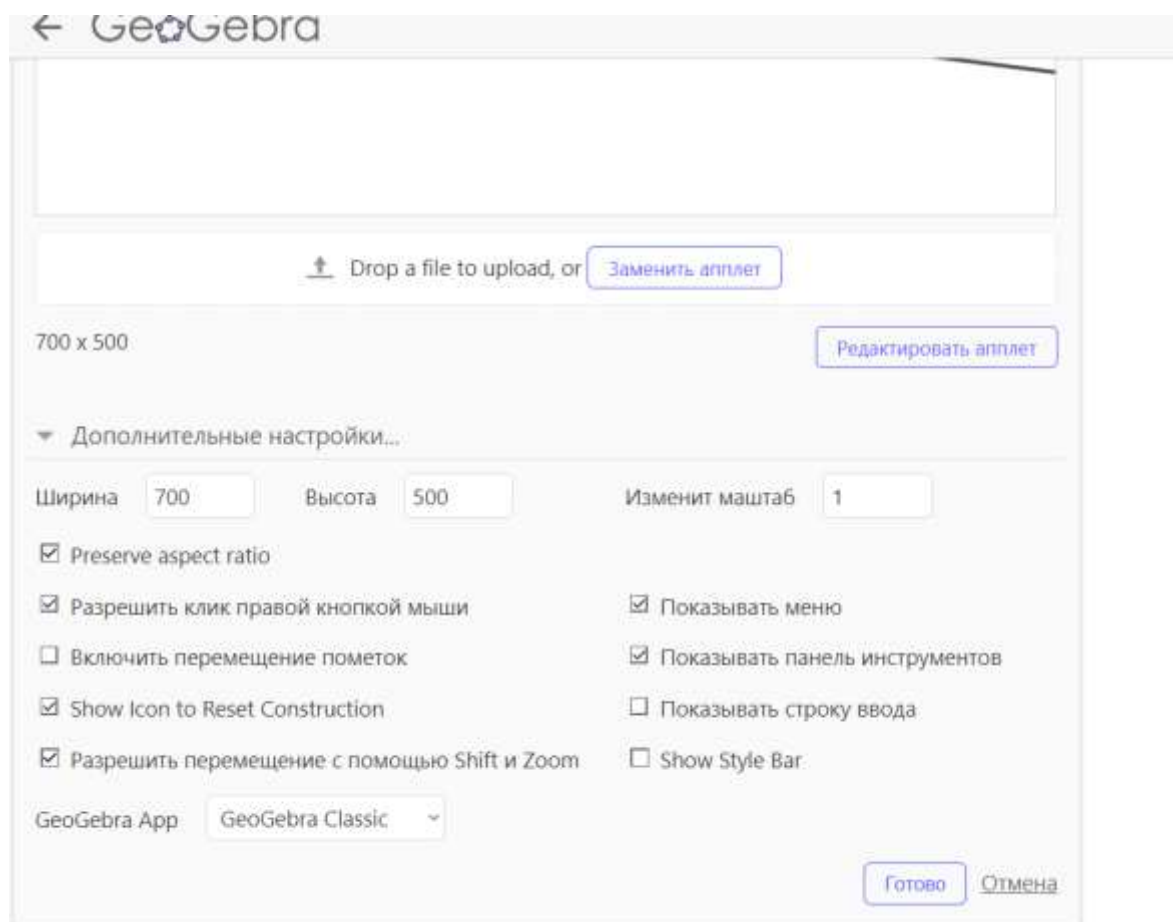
← GeoGebra

Drop a file to upload, or Заменить апплет

700 x 500

Редактировать апплет

Дополнительные настройки...

| Ширина | 700 | Высота | 500 | Изменит маштаб | 1 |
|---|---|---|---|---|---|

☑ Preserve aspect ratio

☑ Разрешить клик правой кнопкой мыши

☐ Включить перемещение пометок

☑ Show Icon to Reset Construction

☑ Разрешить перемещение с помощью Shift и Zoom

☑ Показывать меню

☑ Показывать панель инструментов

☐ Показывать строку ввода

☐ Show Style Bar

GeoGebra App GeoGebra Classic

Готово Отмена